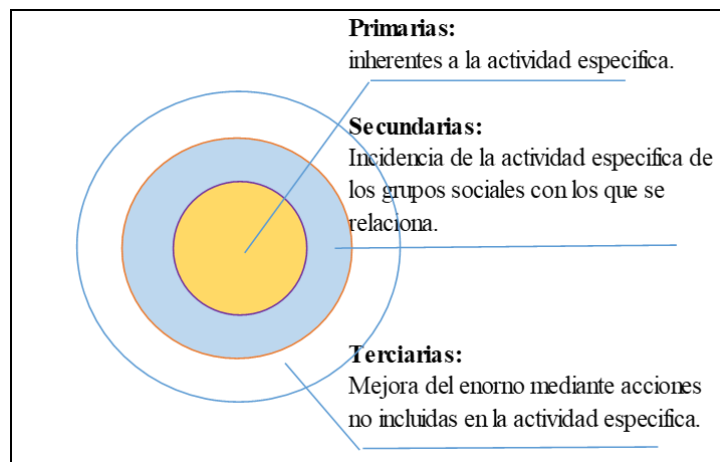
Primarias:
inherentes a la actividad especifica.

Secundarias:
Incidencia de la actividad especifica de los grupos sociales con los que se relaciona.

Terciarias:
Mejora del enorno mediante acciones no incluidas en la actividad especifica.